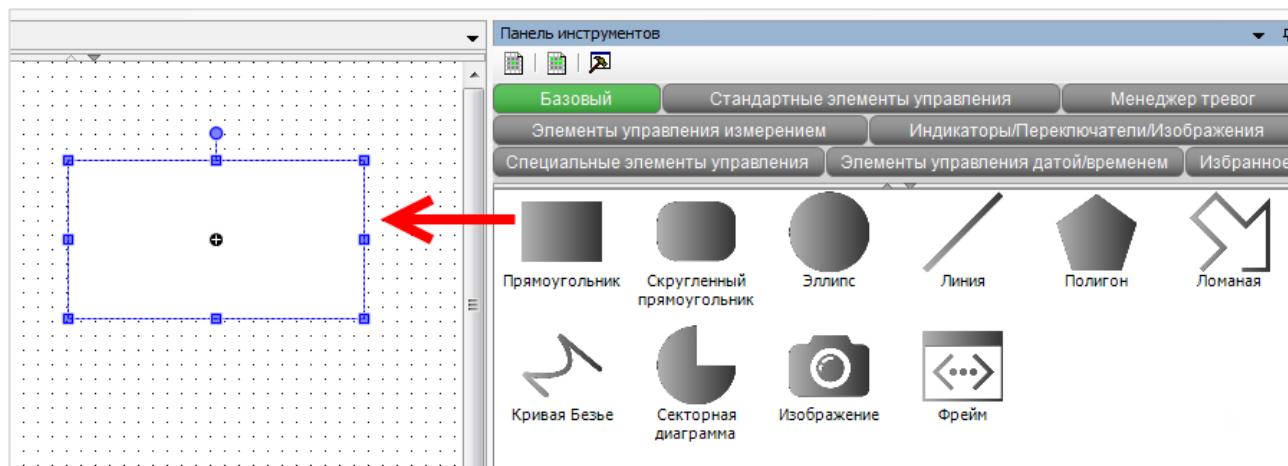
Панель инструментов

Базовый
Стандартные элементы управления
Менеджер тревог
Элементы управления измерением
Индикаторы/Переключатели/Изображения
Специальные элементы управления
Элементы управления датой/временем
Избранное

Прямоугольник
Скругленный прямоугольник
Эллипс
Линия
Полигон
Ломаная
Кривая Безье
Секторная диаграмма
Изображение
Фрейм